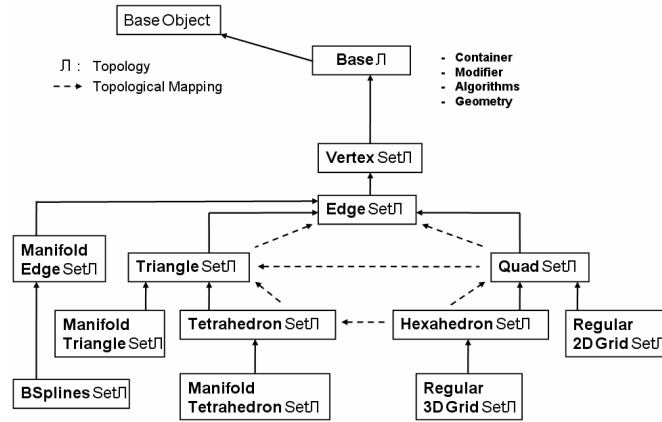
Base Object

Л : Topology

Topological Mapping

Base Л

- Container
- Modifier
- Algorithms
- Geometry

Vertex SetЛ

Edge SetЛ

Manifold Edge SetЛ

Triangle SetЛ

Quad SetЛ

Manifold Triangle SetЛ

Tetrahedron SetЛ

Hexahedron SetЛ

Regular 2D Grid SetЛ

BSplines SetЛ

Manifold Tetrahedron SetЛ

Regular 3D Grid SetЛ